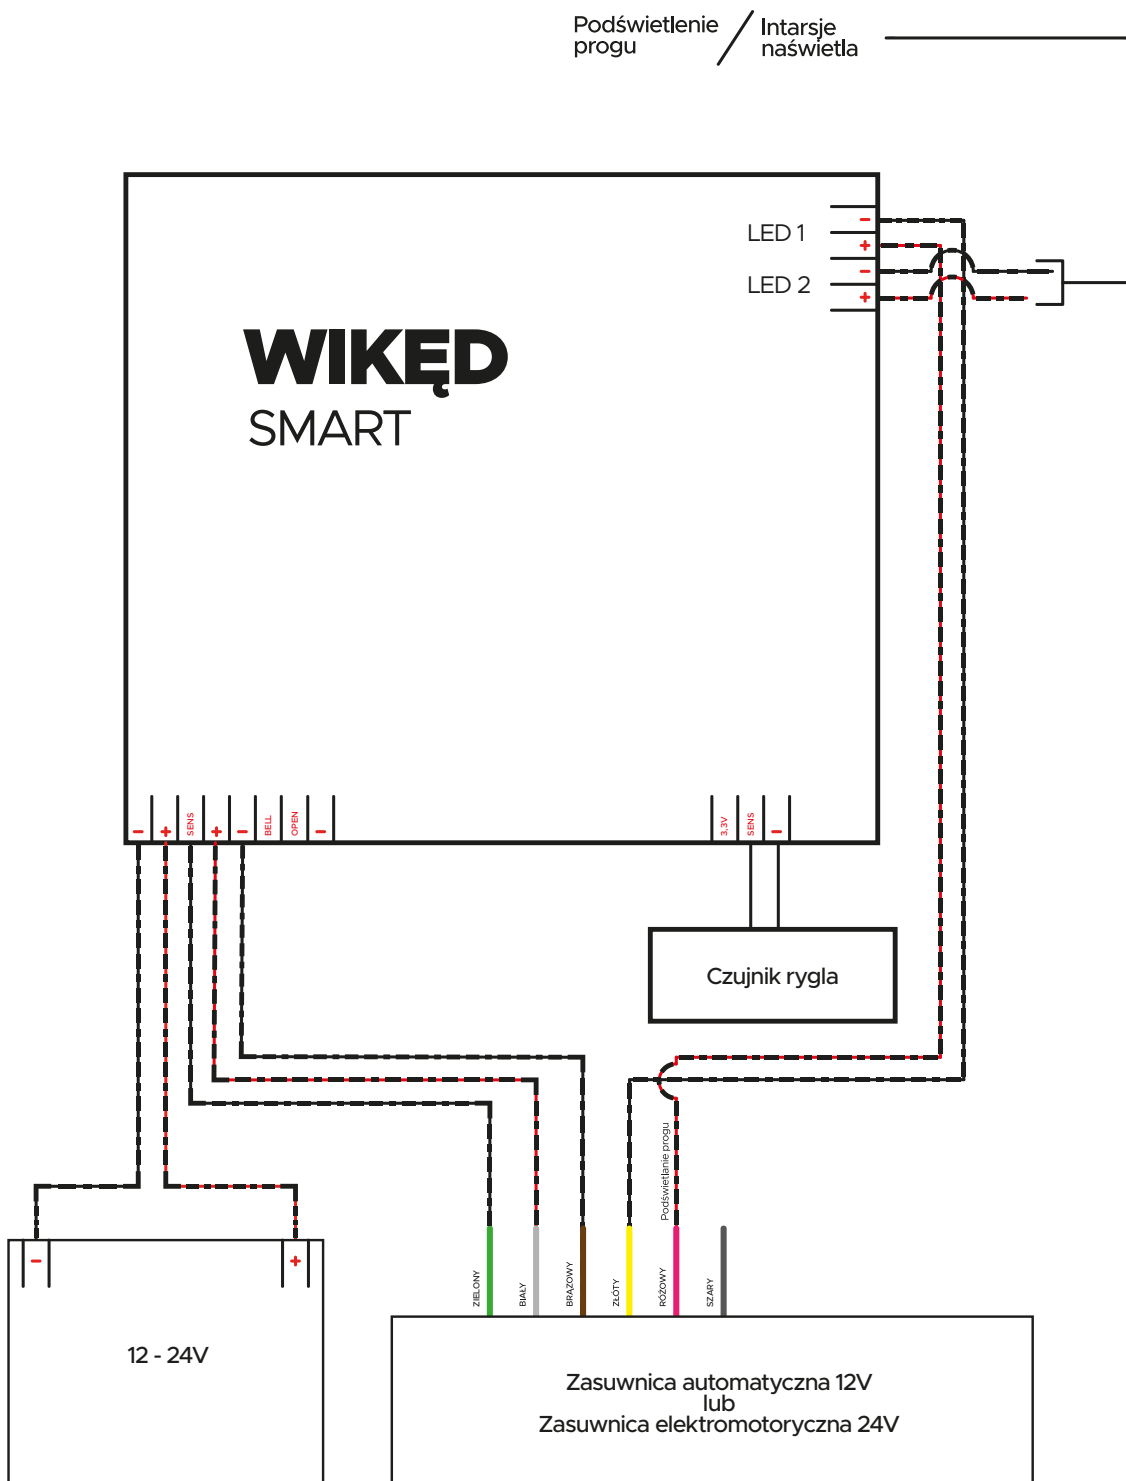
Podświetlenie progu / Intarsje naświetla

LED 1
–
+
LED 2
–
+

WIKĘD
SMART

–
+
SENS
+
–
BELL
OPEN
–

3.3V
SENS
–

Czujnik rygla

Podświetlanie progu

–
+
12 - 24V

ZIELONY
BIAŁY
BRĄZOWY
ZŁOTY
RÓŻOWY
SZARY

Zasuwnica automatyczna 12V
lub
Zasuwnica elektromotoryczna 24V